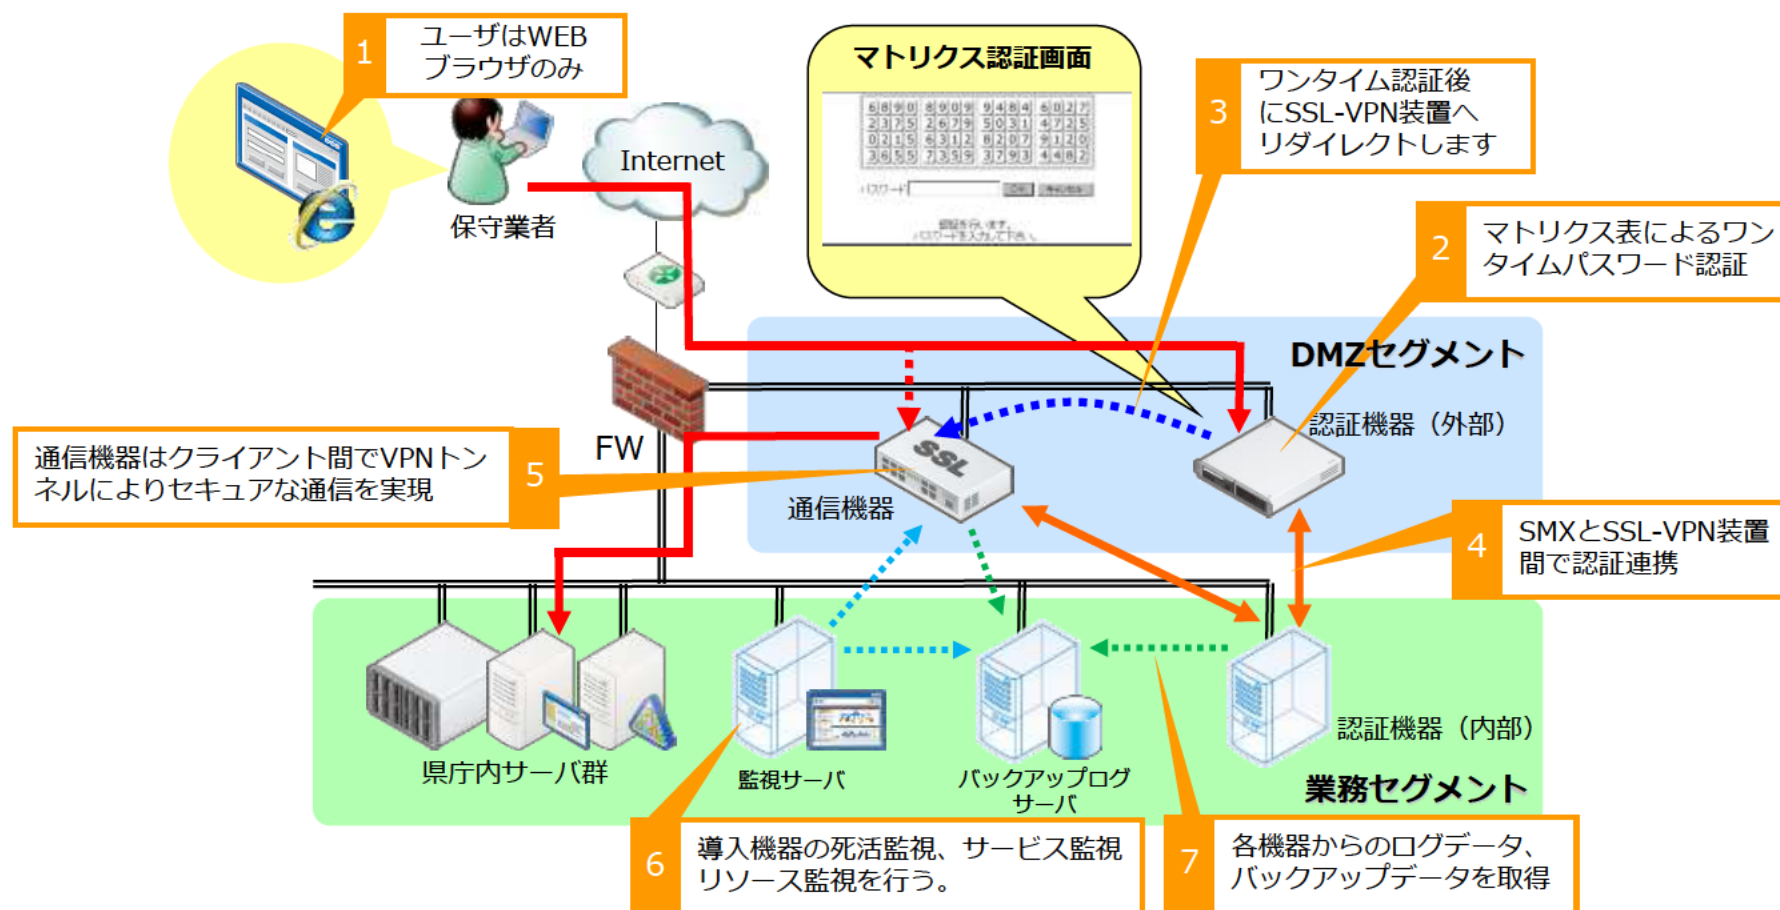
1 ユーザはWEBブラウザのみ

保守業者

Internet

マトリクス認証画面

| 6890 | 8909 | 9484 | 6027 |
|---|---|---|---|
| 2375 | 2679 | 5031 | 4725 |
| 0215 | 6312 | 8207 | 9120 |
| 3655 | 7359 | 3793 | 4482 |

パスワード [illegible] OK キャンセル

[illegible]

3 ワンタイム認証後にSSL-VPN装置へリダイレクトします

2 マトリクス表によるワンタイムパスワード認証

DMZセグメント

認証機器（外部）

FW

5 通信機器はクライアント間でVPNトンネルによりセキュアな通信を実現

SSL

通信機器

4 SMXとSSL-VPN装置間で認証連携

県庁内サーバ群

監視サーバ

バックアップログサーバ

認証機器（内部）

業務セグメント

6 導入機器の死活監視、サービス監視リソース監視を行う。

7 各機器からのログデータ、バックアップデータを取得